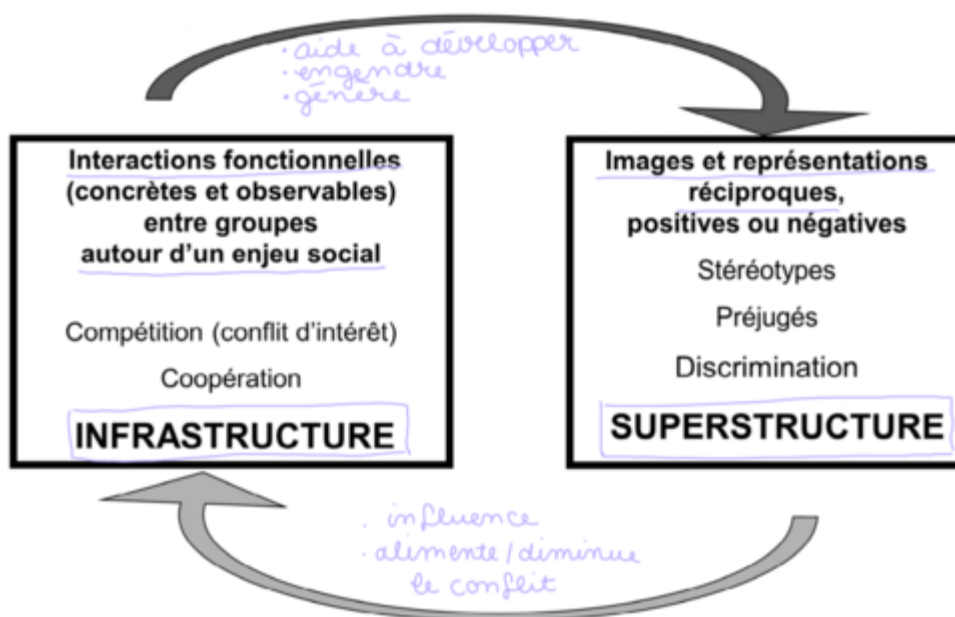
· aide à développer
· engendre
· génère

Interactions fonctionnelles (concrètes et observables) entre groupes autour d'un enjeu social

Compétition (conflit d'intérêt)

Coopération

INFRASTRUCTURE

Images et représentations réciproques, positives ou négatives

Stéréotypes

Préjugés

Discrimination

SUPERSTRUCTURE

· influence
· alimente / diminue le conflit